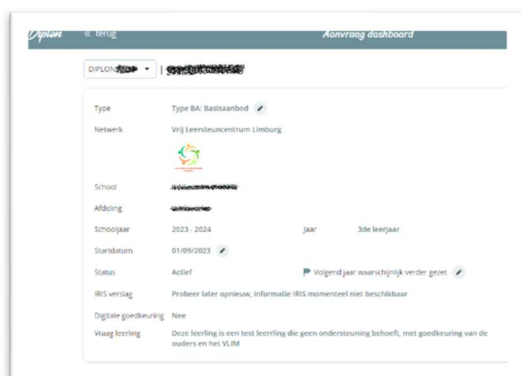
Diplon « Terug Aanvraag dashboard

DIPLON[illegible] ▾ | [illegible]

| | |
|---|---|
| Type | Type BA: Basisaanbod |
| Netwerk | Vrij Leersteuncentrum Limburg |
| School | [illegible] |
| Afdeling | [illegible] |
| Schooljaar | 2023 - 2024 Jaar 3de leerjaar |
| Startdatum | 01/09/2023 |
| Status | Actief Volgend jaar waarschijnlijk verder gezet |
| IRIS verslag | Probeer later opnieuw, informatie IRIS momenteel niet beschikbaar |
| Digitale goedkeuring | Nee |
| Vraag leerling | Deze leerling is een test leerling die geen ondersteuning behoeft, met goedkeuring van de ouders en het VLIM |